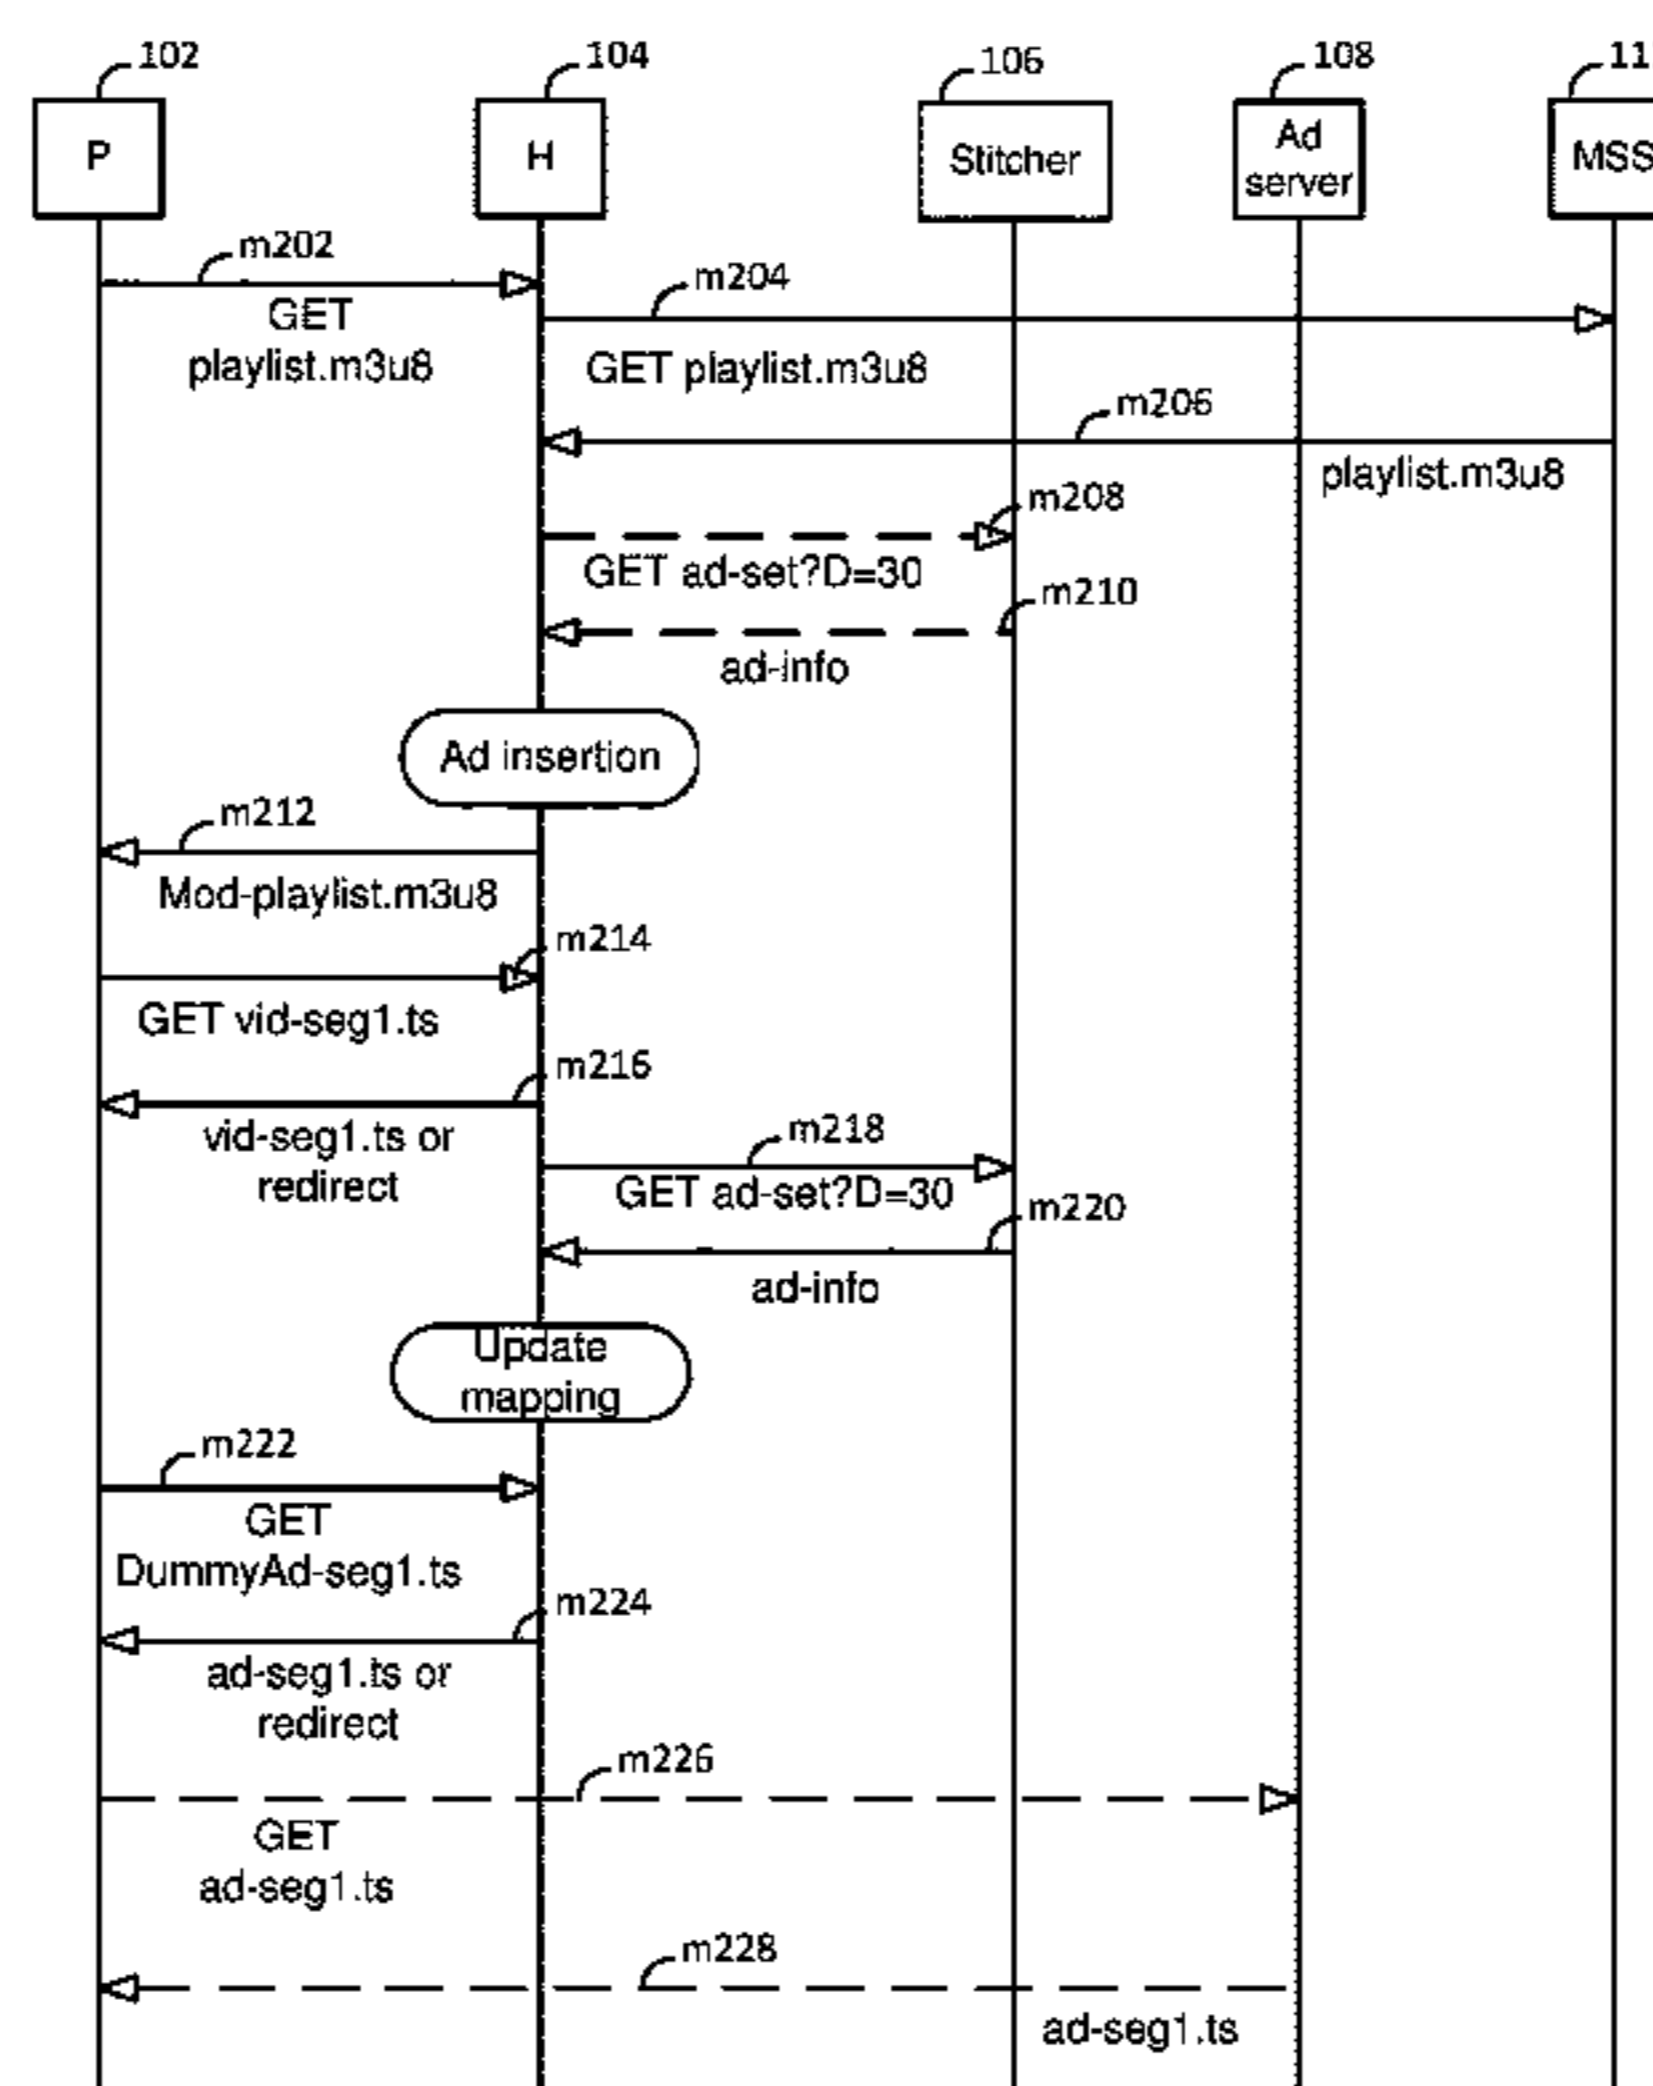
102
P
104
H
106
Stitcher
108
Ad server
11
MSS
m202
GET playlist.m3u8
m204
GET playlist.m3u8
m206
playlist.m3u8
m208
GET ad-set?D=30
m210
ad-info
Ad insertion
m212
Mod-playlist.m3u8
m214
GET vid-seg1.ts
m216
vid-seg1.ts or redirect
m218
GET ad-set?D=30
m220
ad-info
Update mapping
m222
GET DummyAd-seg1.ts
m224
ad-seg1.ts or redirect
m226
GET ad-seg1.ts
m228
ad-seg1.ts